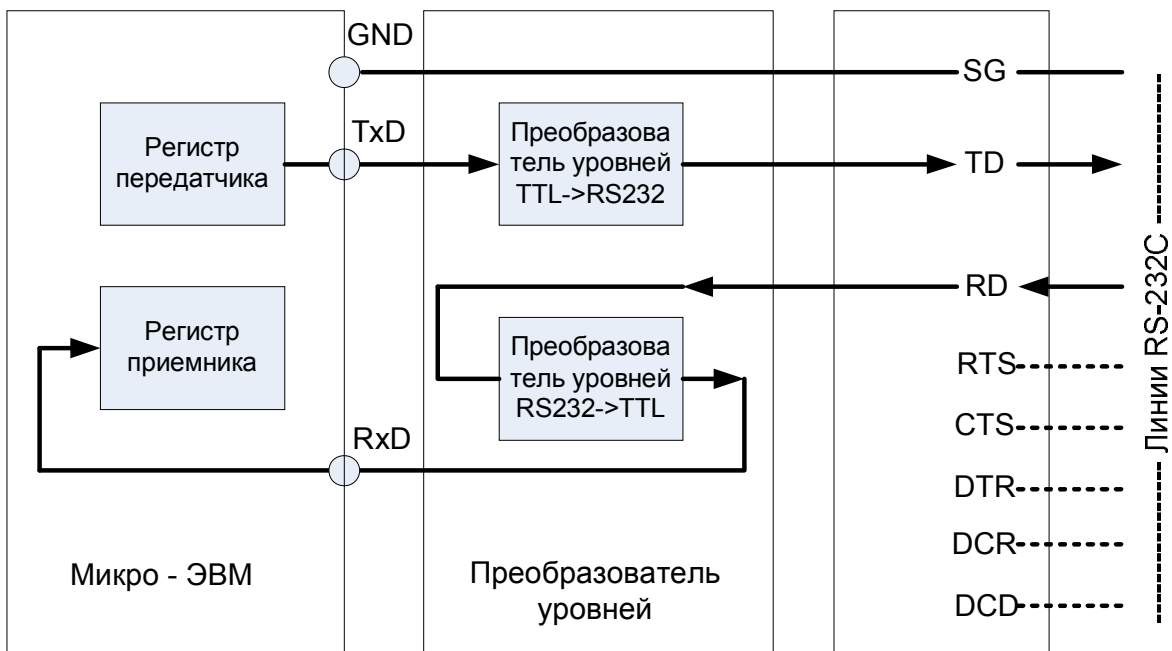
GND

SG

Регистр передатчика

TxD

Преобразова тель уровней TTL->RS232

TD

RD

Регистр приемника

Преобразова тель уровней RS232->TTL

RTS

CTS

RxD

DTR

DCR

DCD

Линии RS-232C

Микро - ЭВМ

Преобразователь уровней